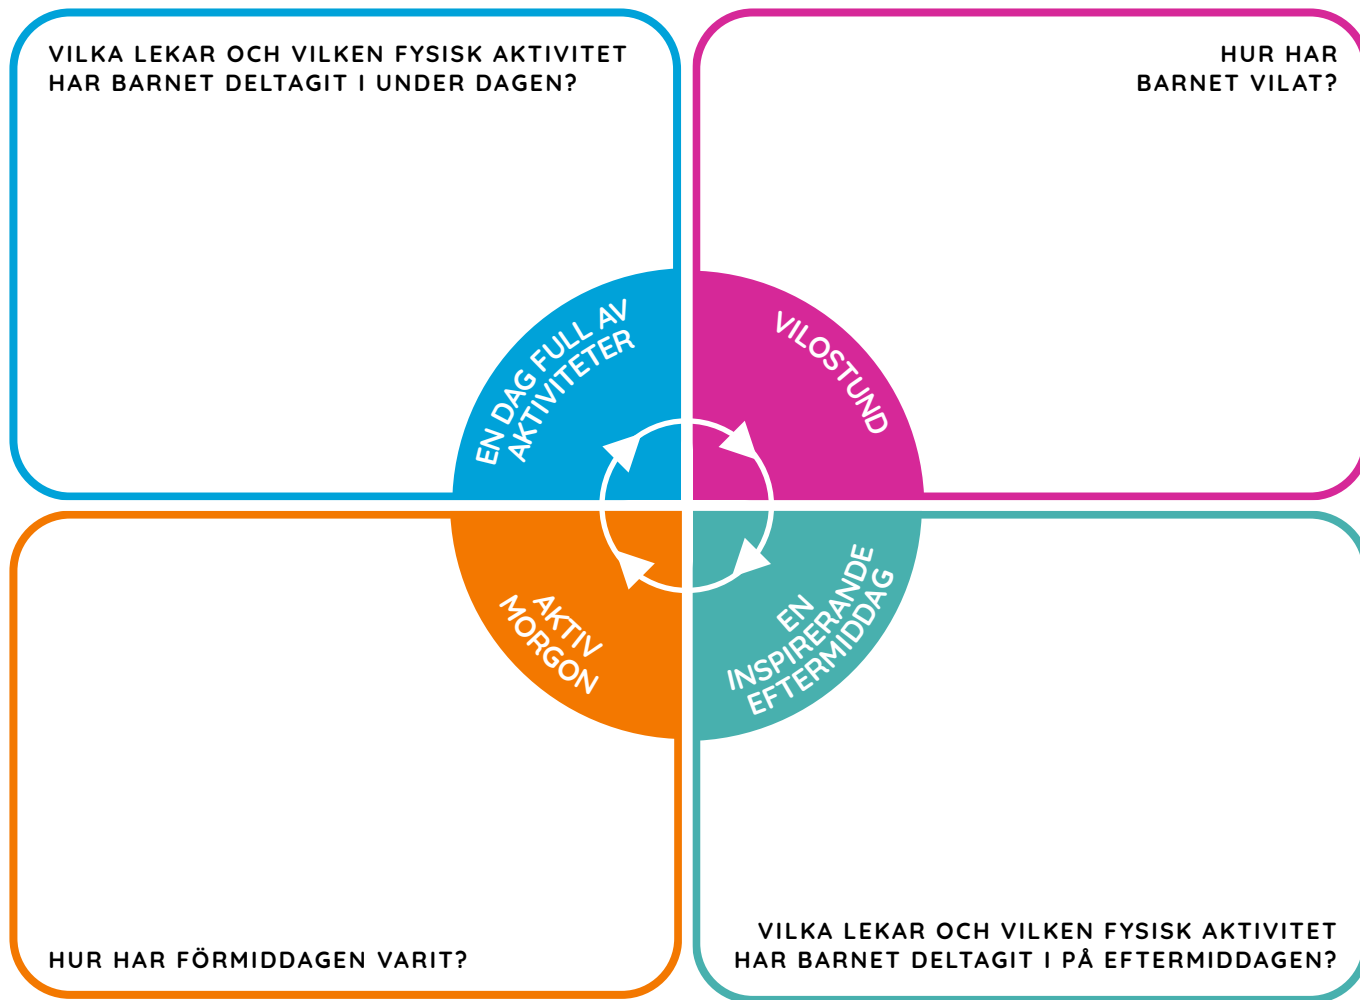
VILKA LEKAR OCH VILKEN FYSISK AKTIVITET HAR BARNET DELTAGIT I UNDER DAGEN?

HUR HAR BARNET VILAT?

EN DAG FULL AV AKTIVITETER

VILOSTUND

AKTIV MORGON

EN INSPIRERANDE EFTERMIDDAG

HUR HAR FÖRMIDDAGEN VARIT?

VILKA LEKAR OCH VILKEN FYSISK AKTIVITET HAR BARNET DELTAGIT I PÅ EFTERMIDDAGEN?